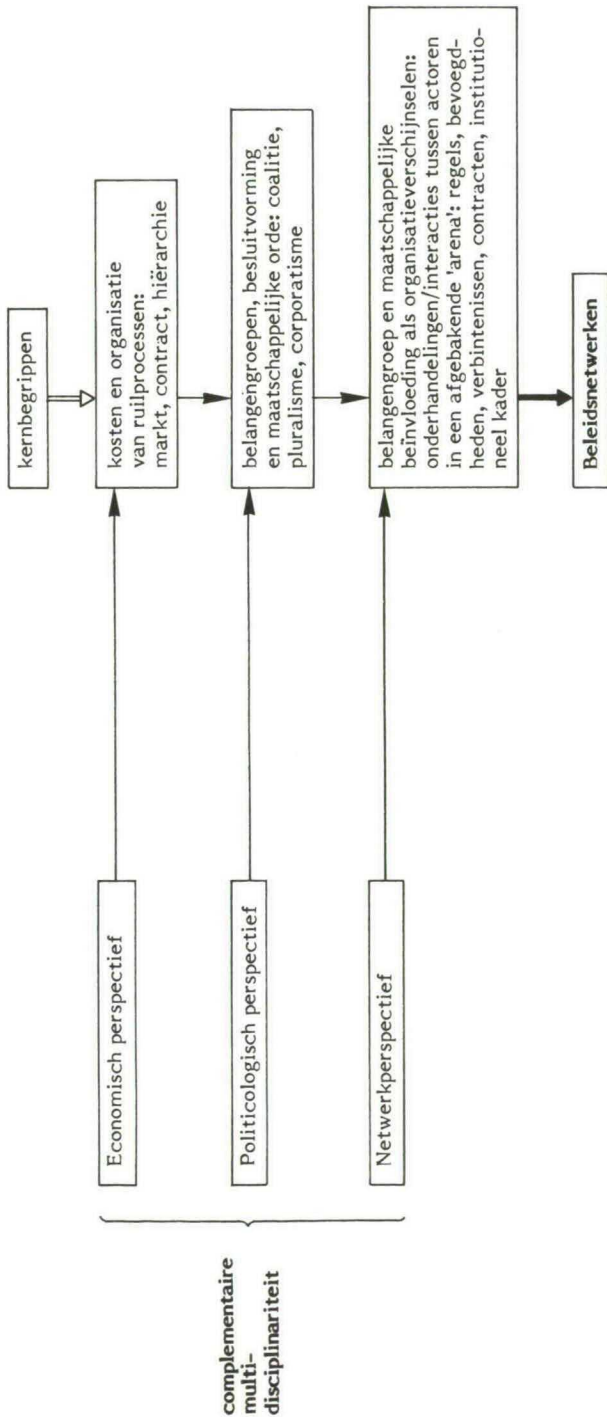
kernbegrippen

kosten en organisatie van ruilprocessen: markt, contract, hiërarchie

belangengroepen, besluitvorming en maatschappelijke orde: coalitie, pluralisme, corporatisme

belangengroep en maatschappelijke beïnvloeding als organisatieverschijnselen: onderhandelingen/interacties tussen actoren in een afgebakende 'arena': regels, bevoegdheden, verbintenissen, contracten, institutioneel kader

Beleidsnetwerken

Economisch perspectief

Politicologisch perspectief

Netwerkperspectief

complementaire multidisciplinariteit